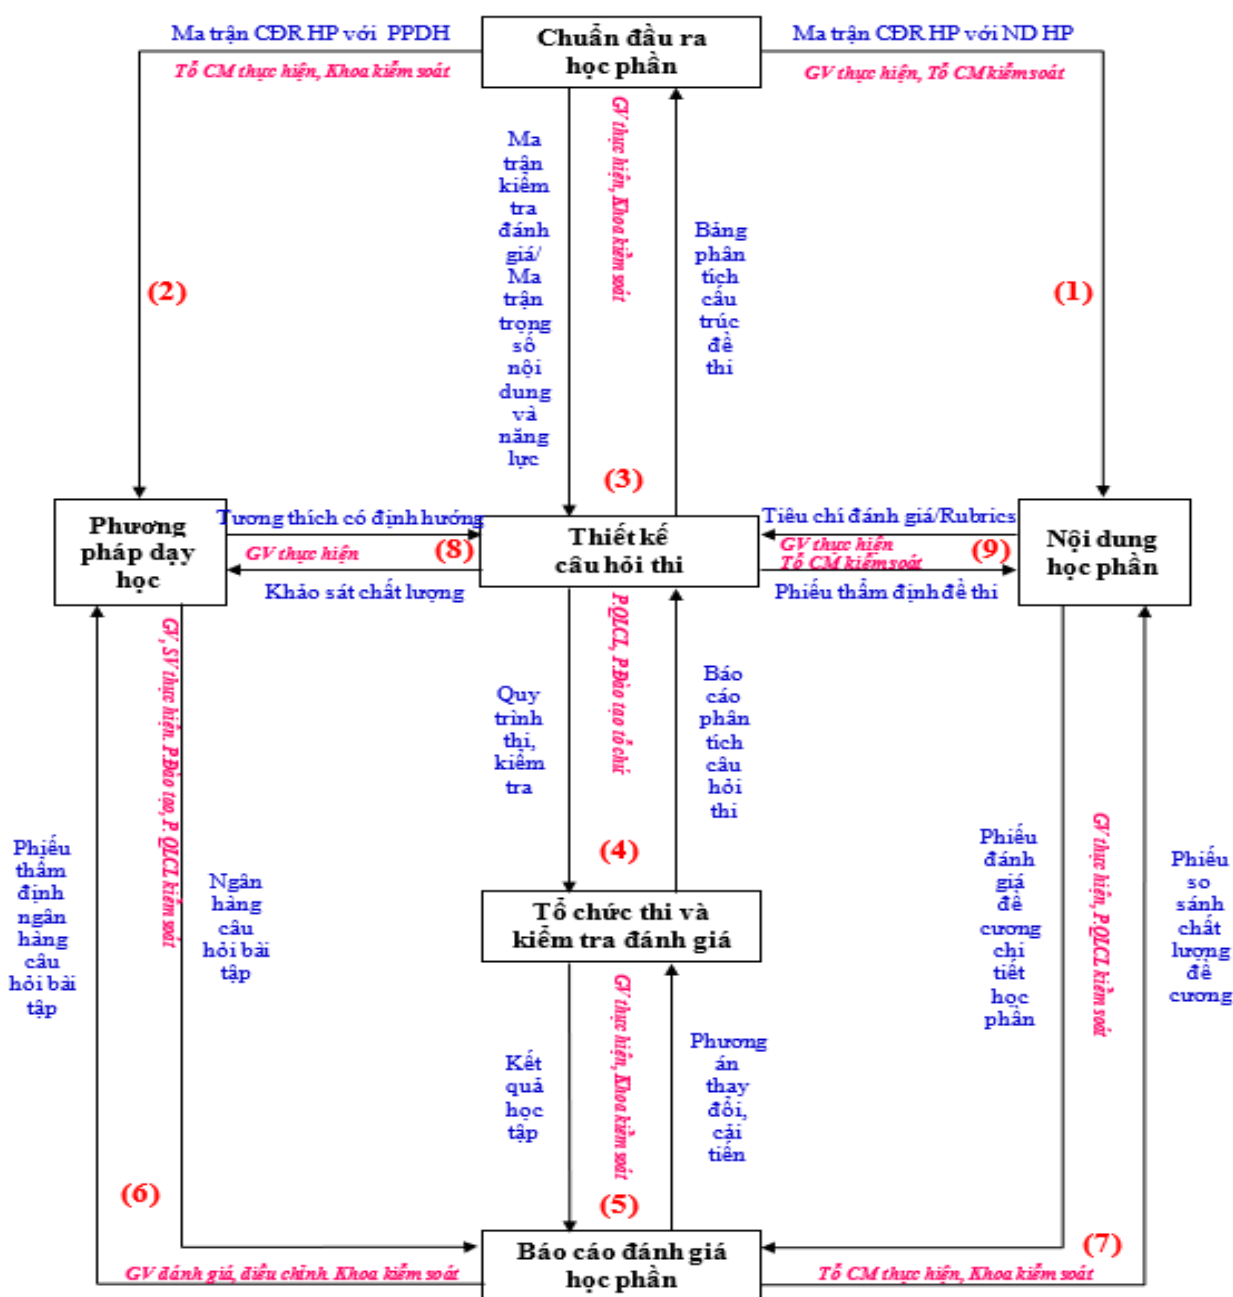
Ma trận CĐR HP với PPDH

Tổ CM thực hiện, Khoa kiểm soát

Chuẩn đầu ra học phần

Ma trận CĐR HP với ND HP

GV thực hiện, Tổ CM kiểm soát

Ma trận kiểm tra đánh giá/ Ma trận trọng số nội dung và năng lực

GV thực hiện, Khoa kiểm soát

Bảng phân tích cấu trúc đề thi

(2)

(1)

(3)

Phương pháp dạy học

Tương thích có định hướng

GV thực hiện

(8)

Khảo sát chất lượng

Thiết kế câu hỏi thi

Tiêu chí đánh giá/Rubrics

GV thực hiện

Tổ CM kiểm soát

(9)

Phiếu thẩm định đề thi

Nội dung học phần

GV, SV thực hiện, P.Đào tạo, P. QLCL kiểm soát

P.QLCL, P.Đào tạo tổ chức

Quy trình thi, kiểm tra

Báo cáo phân tích câu hỏi thi

(4)

Phiếu thẩm định ngân hàng câu hỏi bài tập

Ngân hàng câu hỏi bài tập

Phiếu đánh giá đề cương chi tiết học phần

GV thực hiện, P.QLCL kiểm soát

Phiếu so sánh chất lượng đề cương

Tổ chức thi và kiểm tra đánh giá

GV thực hiện, Khoa kiểm soát

Kết quả học tập

Phương án thay đổi, cải tiến

(6)

(5)

(7)

Báo cáo đánh giá học phần

GV đánh giá, điều chỉnh. Khoa kiểm soát

Tổ CM thực hiện, Khoa kiểm soát